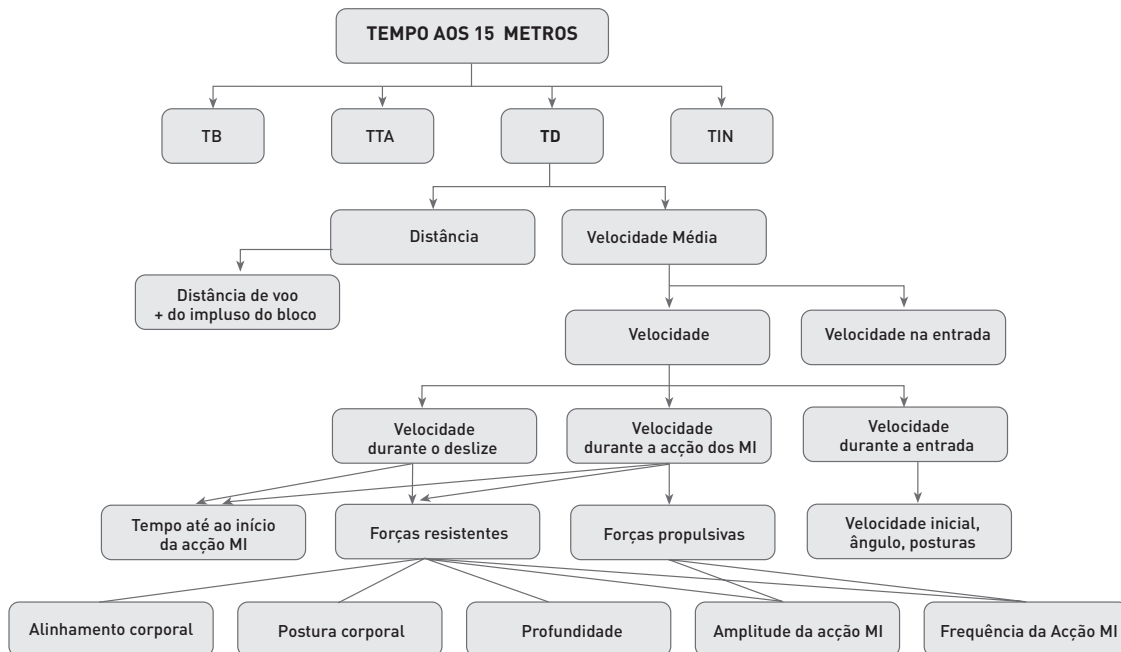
TEMPO AOS 15 METROS

TB

TTA

TD

TIN

Distância

Velocidade Média

Distância de voo + do impluso do bloco

Velocidade

Velocidade na entrada

Velocidade durante o deslize

Velocidade durante a acção dos MI

Velocidade durante a entrada

Tempo até ao início da acção MI

Forças resistentes

Forças propulsivas

Velocidade inicial, ângulo, posturas

Alinhamento corporal

Postura corporal

Profundidade

Amplitude da acção MI

Frequência da Acção MI